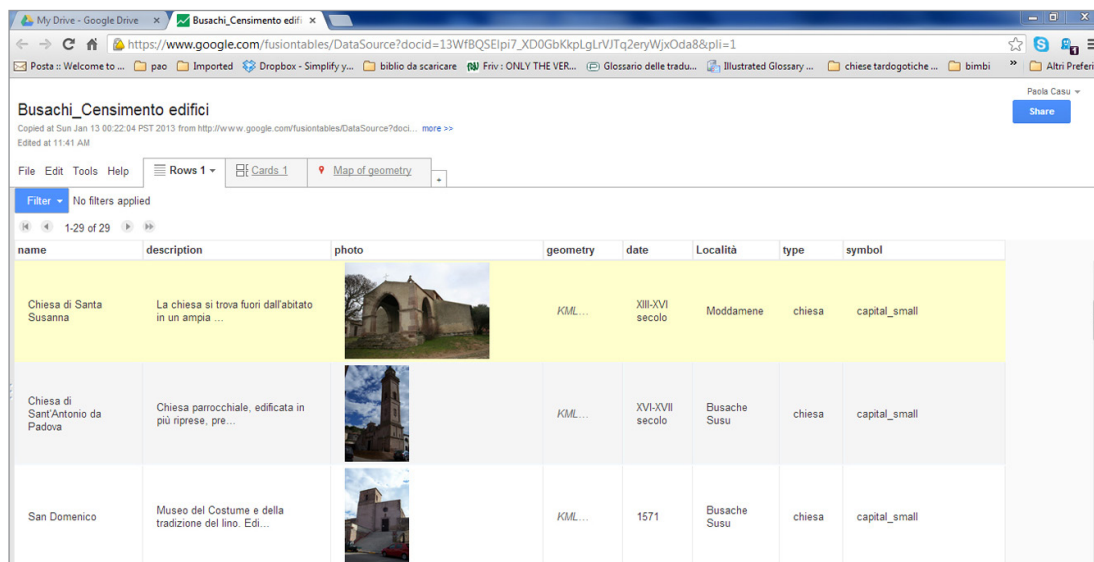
My Drive - Google Drive ×
Busachi_Censimento edifi ×

https://www.google.com/fusiontables/DataSource?docid=13WfBQSEIpi7_XD0GbKkpLgLrVJTq2eryWjxOda8&pli=1

Posta :: Welcome to ... pao Imported Dropbox - Simplify y... biblio da scaricare Friv : ONLY THE VER... Glossario delle tradu... Illustrated Glossary ... chiese tardogotiche ... bimbi » Altri Preferi

Paola Casu
Share

Busachi_Censimento edifici
Copied at Sun Jan 13 00:22:04 PST 2013 from http://www.google.com/fusiontables/DataSource?doci... more >>
Edited at 11:41 AM

File Edit Tools Help Rows 1 Cards 1 Map of geometry +

Filter No filters applied

1-29 of 29

| name | description | photo | geometry | date | Località | type | symbol |
|---|---|---|---|---|---|---|---|
| Chiesa di Santa Susanna | La chiesa si trova fuori dall'abitato in un ampia ... | | KML... | XIII-XVI secolo | Moddamene | chiesa | capital_small |
| Chiesa di Sant'Antonio da Padova | Chiesa parrocchiale, edificata in più riprese, pre... | | KML... | XVI-XVII secolo | Busache Susu | chiesa | capital_small |
| San Domenico | Museo del Costume e della tradizione del lino. Edi... | | KML... | 1571 | Busache Susu | chiesa | capital_small |